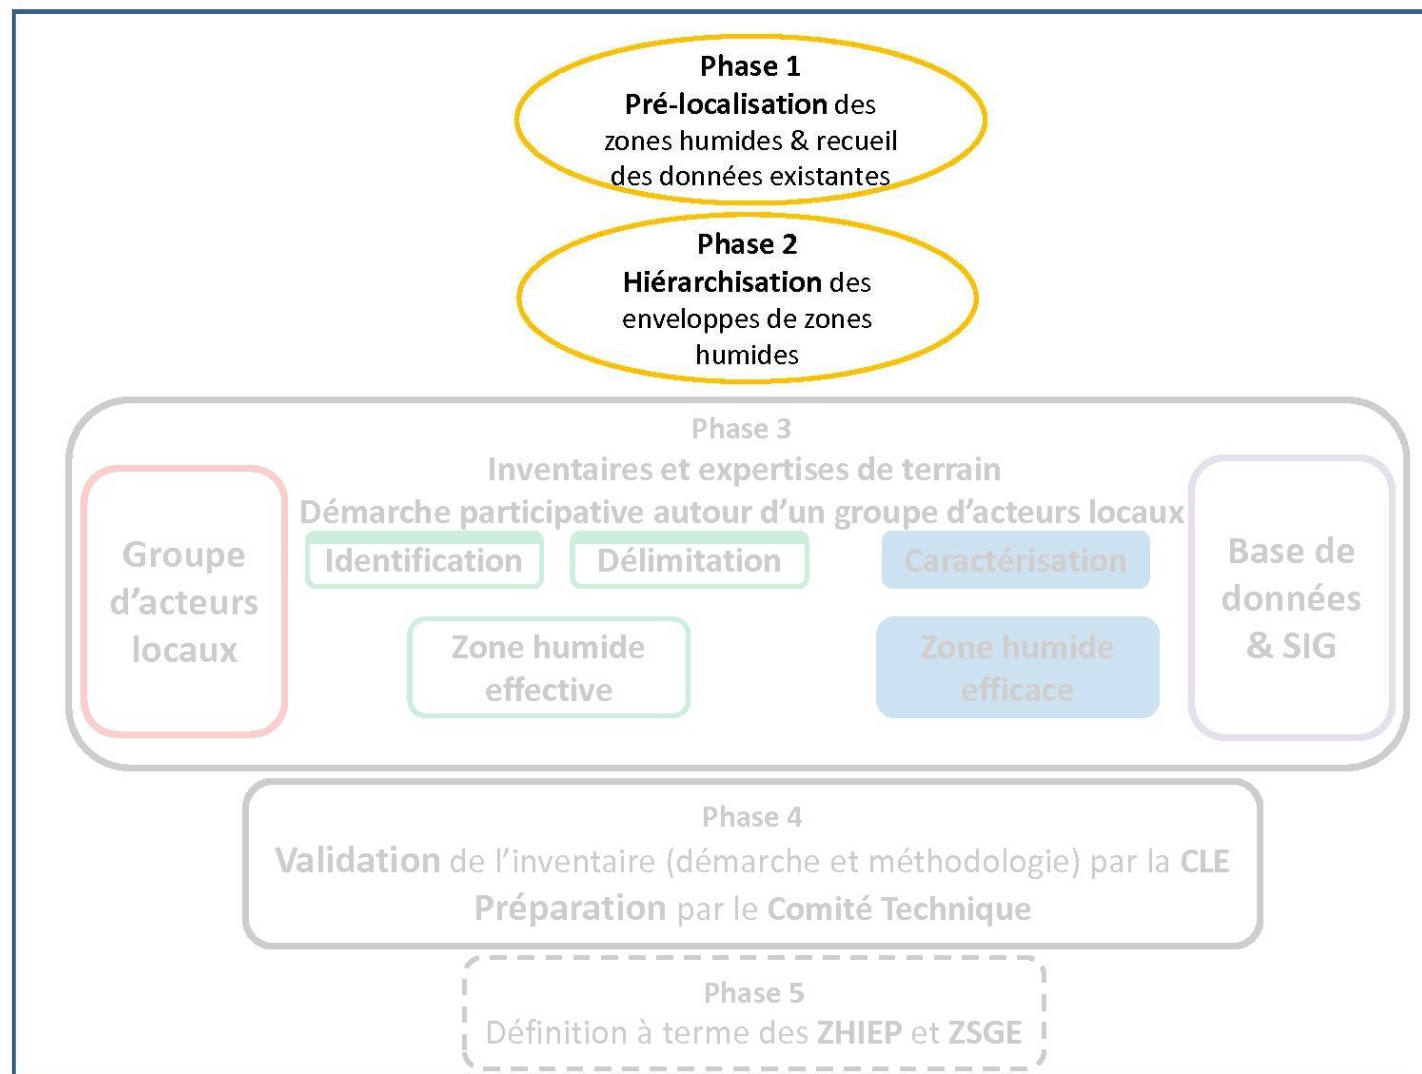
Phase 1
Pré-localisation des zones humides & recueil des données existantes

Phase 2
Hiérarchisation des enveloppes de zones humides

Phase 3
Inventaires et expertises de terrain
Démarche participative autour d'un groupe d'acteurs locaux

Groupe d'acteurs locaux

Identification

Délimitation

Caractérisation

Zone humide effective

Zone humide efficace

Base de données & SIG

Phase 4
Validation de l'inventaire (démarche et méthodologie) par la CLE
Préparation par le Comité Technique

Phase 5
Définition à terme des ZHIEP et ZSGE